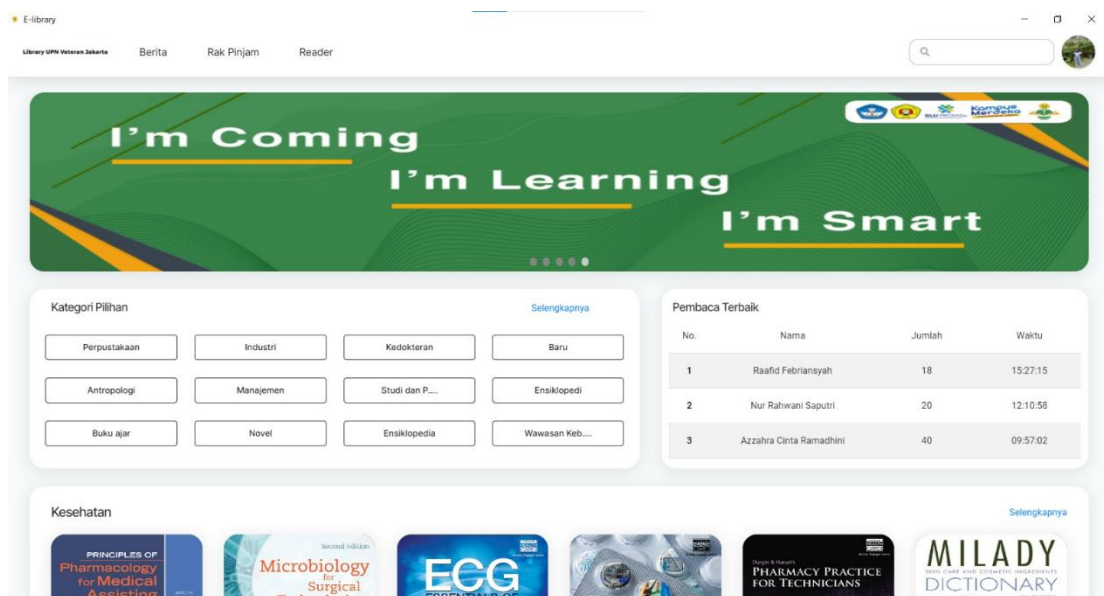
E-library

Library UPN Veteran Jakarta Berita Rak Pinjam Reader

I'm Coming
I'm Learning
I'm Smart

Kampus Merdeka

Kategori Pilihan
Selengkapnya

Perpustakaan | Industri | Kedokteran | Baru
Antropologi | Manajemen | Studi dan P.... | Ensiklopedi
Buku ajar | Novel | Ensiklopedia | Wawasan Keb....

Pembaca Terbaik

| No. | Nama | Jumlah | Waktu |
|---|---|---|---|
| 1 | Raafid Febriansyah | 18 | 15:27:15 |
| 2 | Nur Rahwani Saputri | 20 | 12:10:58 |
| 3 | Azzahra Cinta Ramadhini | 40 | 09:57:02 |

Kesehatan
Selengkapnya

PRINCIPLES OF Pharmacology for Medical Assisting

Second Edition Microbiology for Surgical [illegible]

ECG

Durgin & Hanan's PHARMACY PRACTICE FOR TECHNICIANS

MILADY SKIN CARE AND COSMETIC INGREDIENTS DICTIONARY